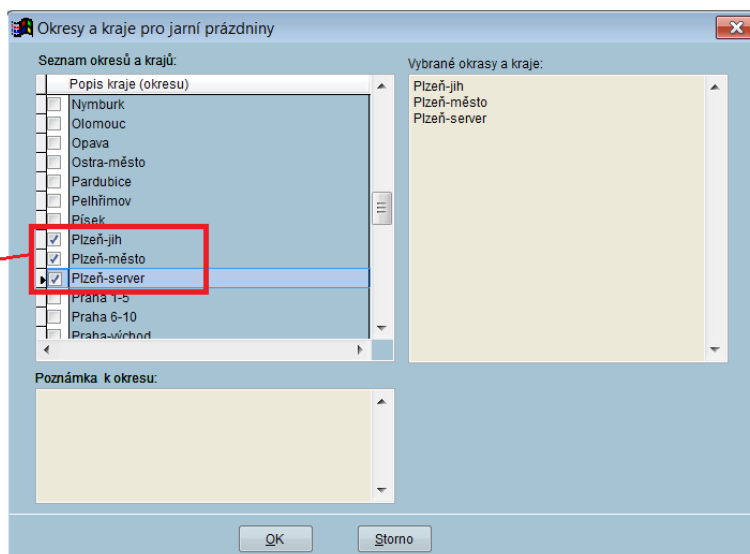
Okresy a kraje pro jarní prázdniny

Seznam okresů a krajů:

Popis kraje (okresu)

Nymburk
Olomouc
Opava
Ostra-město
Pardubice
Pelhřimov
Písek
Plzeň-jih
Plzeň-město
Plzeň-server
Praha 1-5
Praha 6-10
Praha-východ

Vybrané okrasy a kraje:

Plzeň-jih
Plzeň-město
Plzeň-server

Poznámka k okresu:

OK

Storno